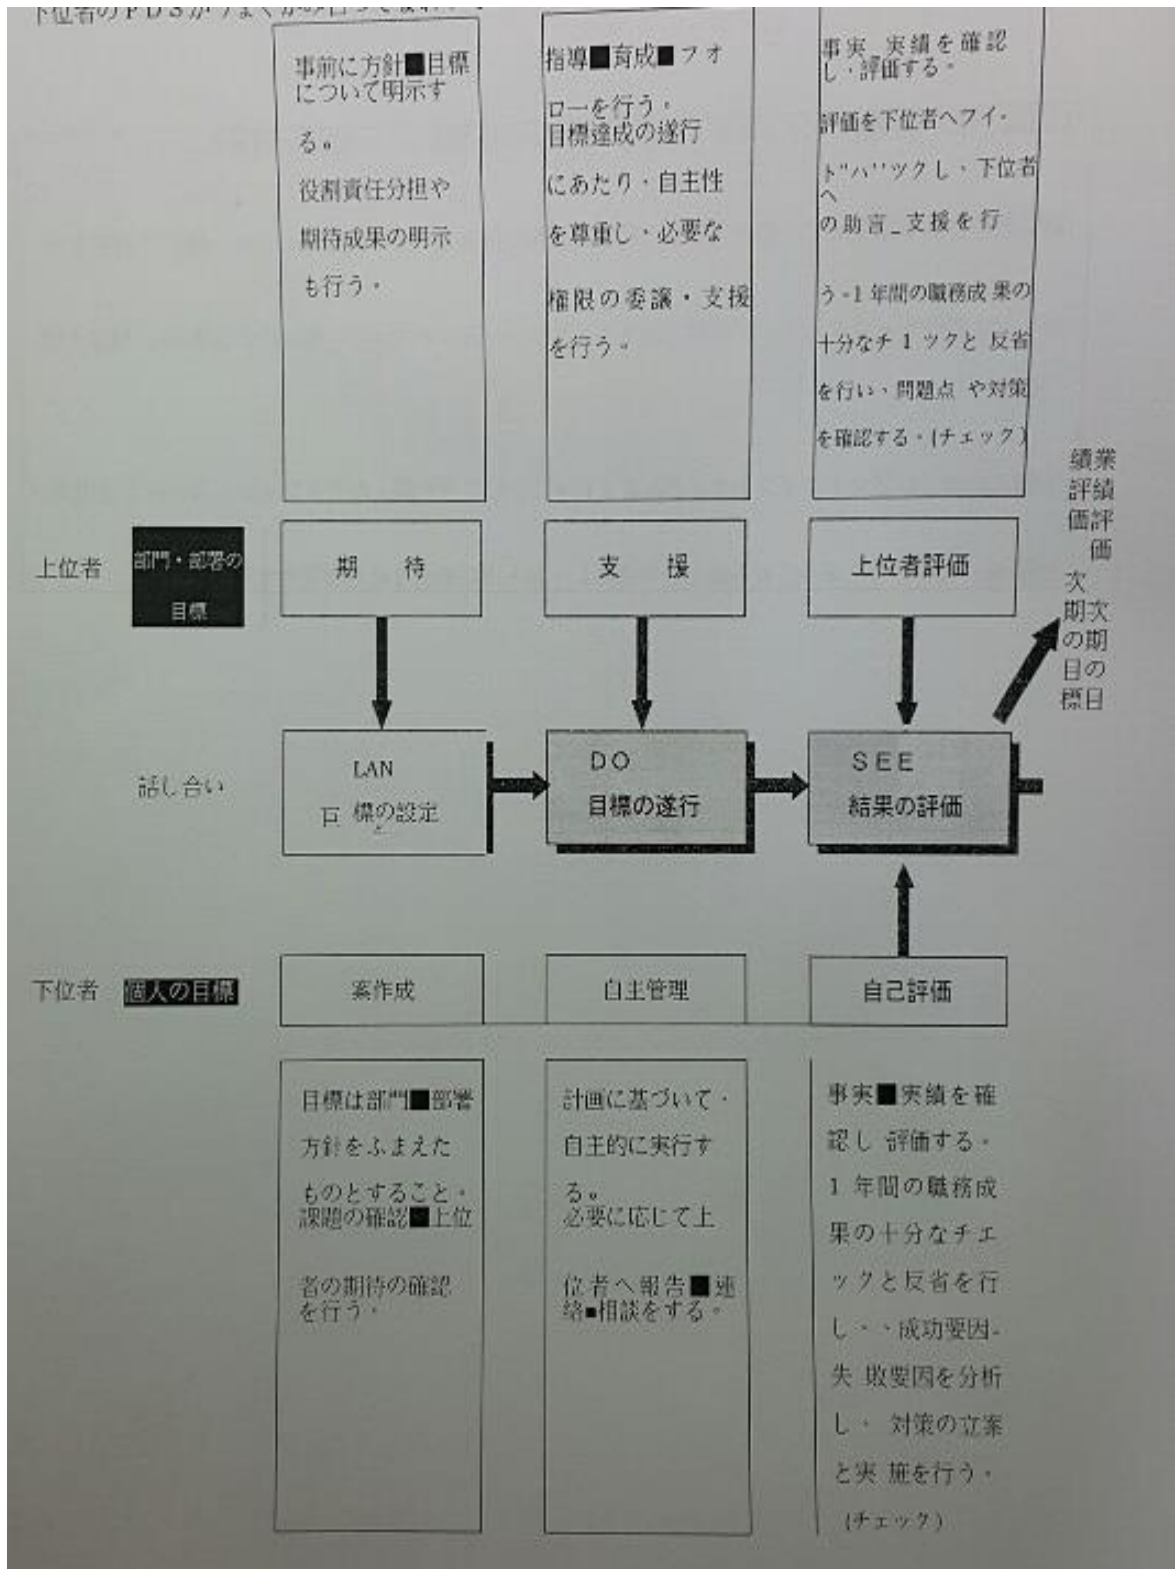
下位者のPDSがうまく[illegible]

事前に方針■目標について明示する。
役割責任分担や期待成果の明示も行う・

指導■育成■フォローを行う・
目標達成の遂行にあたり・自主性を尊重し・必要な権限の委譲・支援を行う。

事実 実績を確認し・評価する・
評価を下位者へフィードバックし・下位者への助言_支援を行う-1年間の職務成果の十分なチェックと反省を行い・問題点や対策を確認する・(チェック)

業績評価
次期の目標

上位者　部門・部署の目標
期　待
支　援
上位者評価

話し合い
LAN
巨 標の設定
DO
目標の遂行
SEE
結果の評価

下位者　個人の目標
案作成
自主管理
自己評価

目標は部門■部署方針をふまえたものとすること・課題の確認■上位者の期待の確認を行う・

計画に基づいて・自主的に実行する。
必要に応じて上位者へ報告■連絡■相談をする。

事実■実績を確認し 評価する・
1年間の職務成果の十分なチェックと反省を行し・・成功要因-失敗要因を分析し・対策の立案と実施を行う・
(チェック)